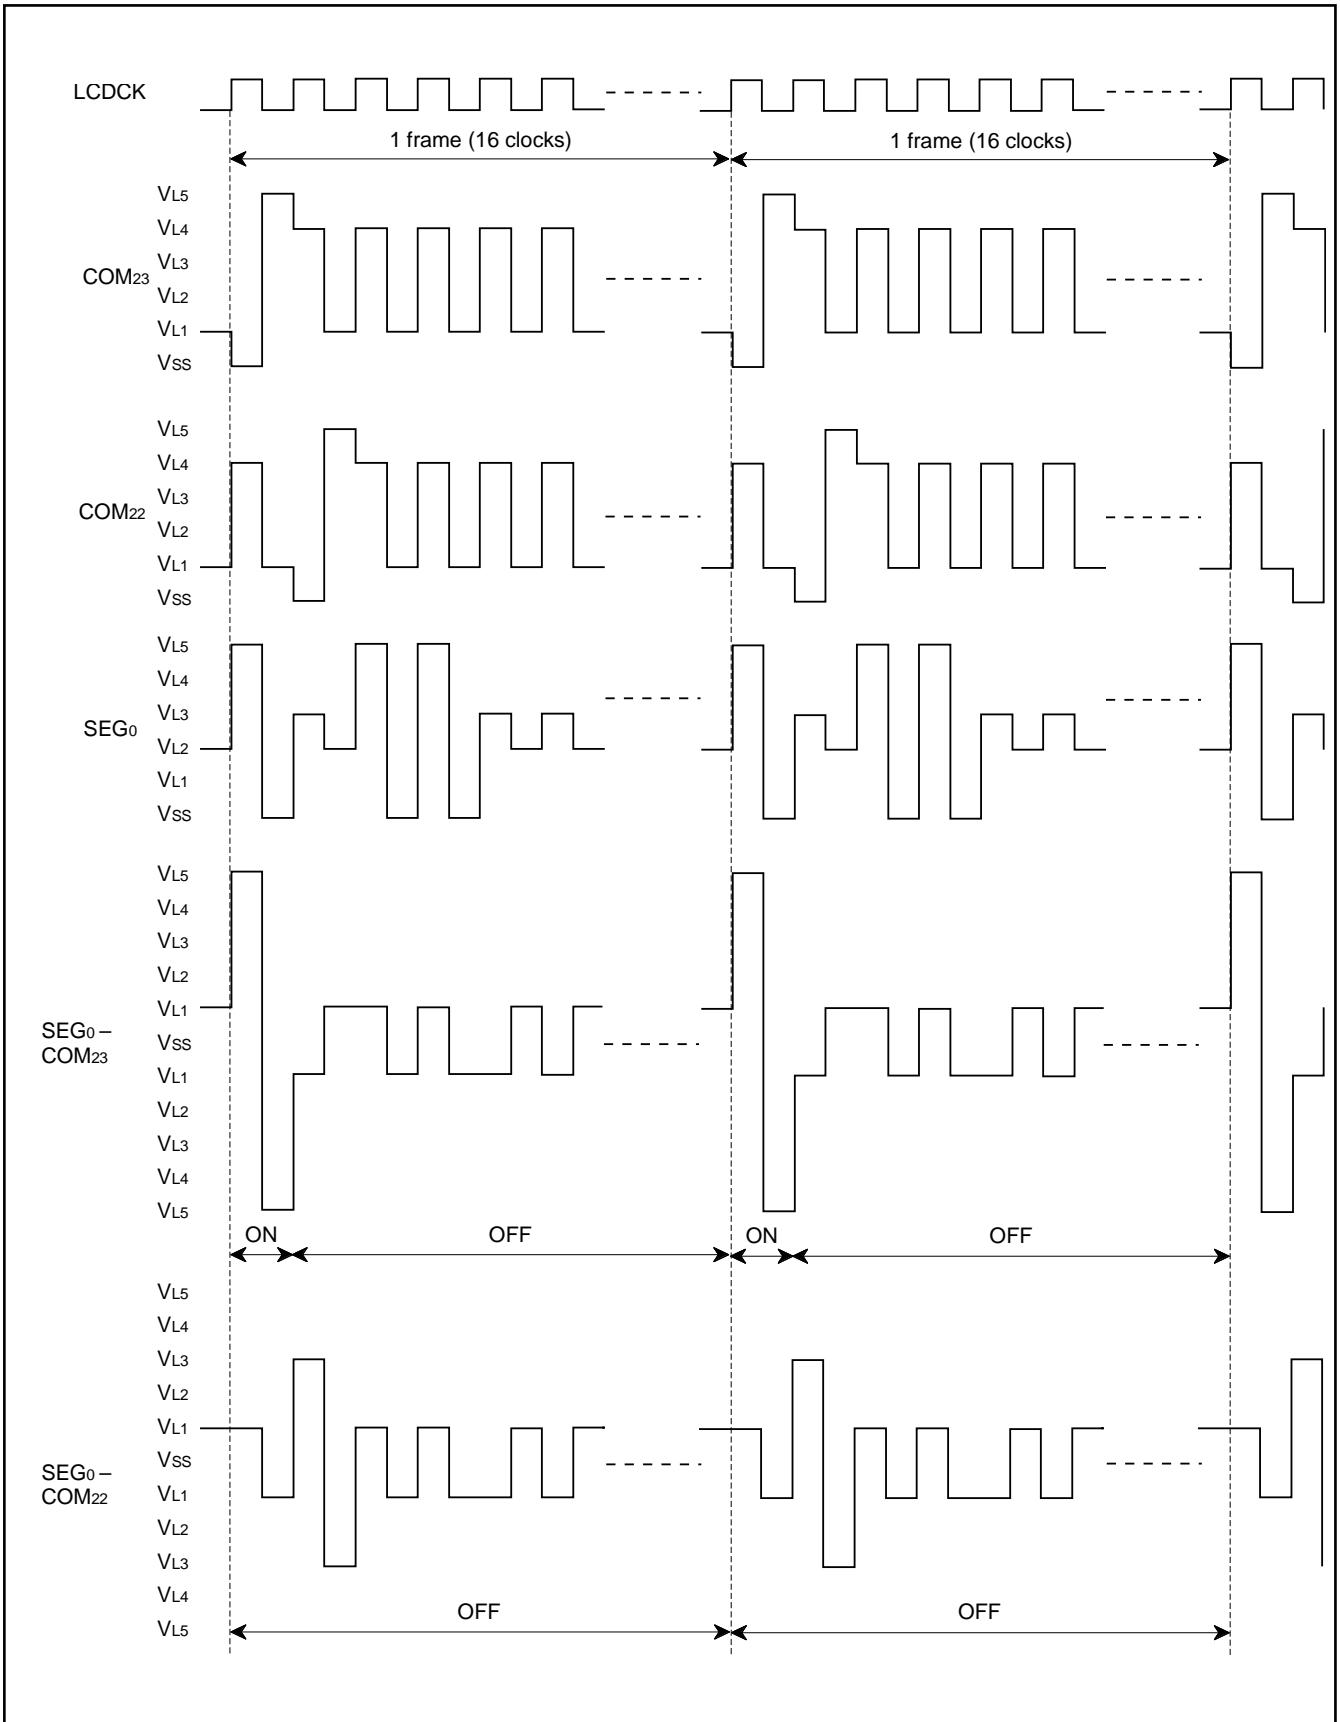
LCDCK

1 frame (16 clocks)

1 frame (16 clocks)

$V_{L5}$
$V_{L4}$
$V_{L3}$
COM23
$V_{L2}$
$V_{L1}$
$V_{SS}$

$V_{L5}$
$V_{L4}$
$V_{L3}$
COM22
$V_{L2}$
$V_{L1}$
$V_{SS}$

$V_{L5}$
$V_{L4}$
$V_{L3}$
SEG0
$V_{L2}$
$V_{L1}$
$V_{SS}$

$V_{L5}$
$V_{L4}$
$V_{L3}$
$V_{L2}$
$V_{L1}$
SEG0 – COM23
$V_{SS}$
$V_{L1}$
$V_{L2}$
$V_{L3}$
$V_{L4}$
$V_{L5}$

ON
OFF
ON
OFF

$V_{L5}$
$V_{L4}$
$V_{L3}$
$V_{L2}$
$V_{L1}$
SEG0 – COM22
$V_{SS}$
$V_{L1}$
$V_{L2}$
$V_{L3}$
$V_{L4}$
$V_{L5}$

OFF
OFF